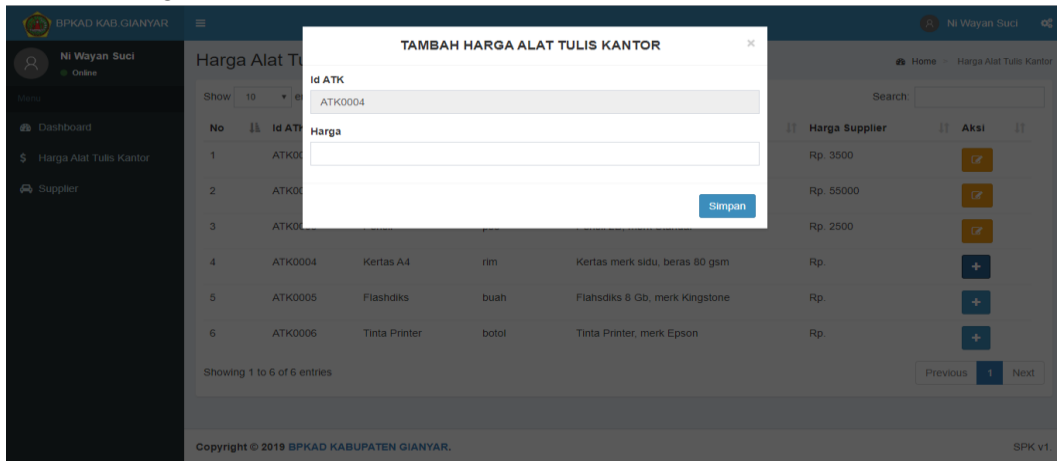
BPKAD KAB GIANYAR

Ni Wayan Suci

Ni Wayan Suci
Online

Menu

Dashboard

$ Harga Alat Tulis Kantor

Supplier

Harga Alat T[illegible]

Home > Harga Alat Tulis Kantor

Show 10 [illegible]

Search:

TAMBAH HARGA ALAT TULIS KANTOR

×

Id ATK

ATK0004

Harga

Simpan

| No | Id ATK | | | | Harga Supplier | Aksi |
|---|---|---|---|---|---|---|
| 1 | ATK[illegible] | | | | Rp. 3500 | |
| 2 | ATK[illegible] | | | | Rp. 55000 | |
| 3 | ATK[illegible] | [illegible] | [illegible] | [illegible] | Rp. 2500 | |
| 4 | ATK0004 | Kertas A4 | rim | Kertas merk sidu, beras 80 gsm | Rp. | + |
| 5 | ATK0005 | Flashdiks | buah | Flahsdiks 8 Gb, merk Kingstone | Rp. | + |
| 6 | ATK0006 | Tinta Printer | botol | Tinta Printer, merk Epson | Rp. | + |

Showing 1 to 6 of 6 entries

Previous 1 Next

Copyright © 2019 BPKAD KABUPATEN GIANYAR.

SPK v1.